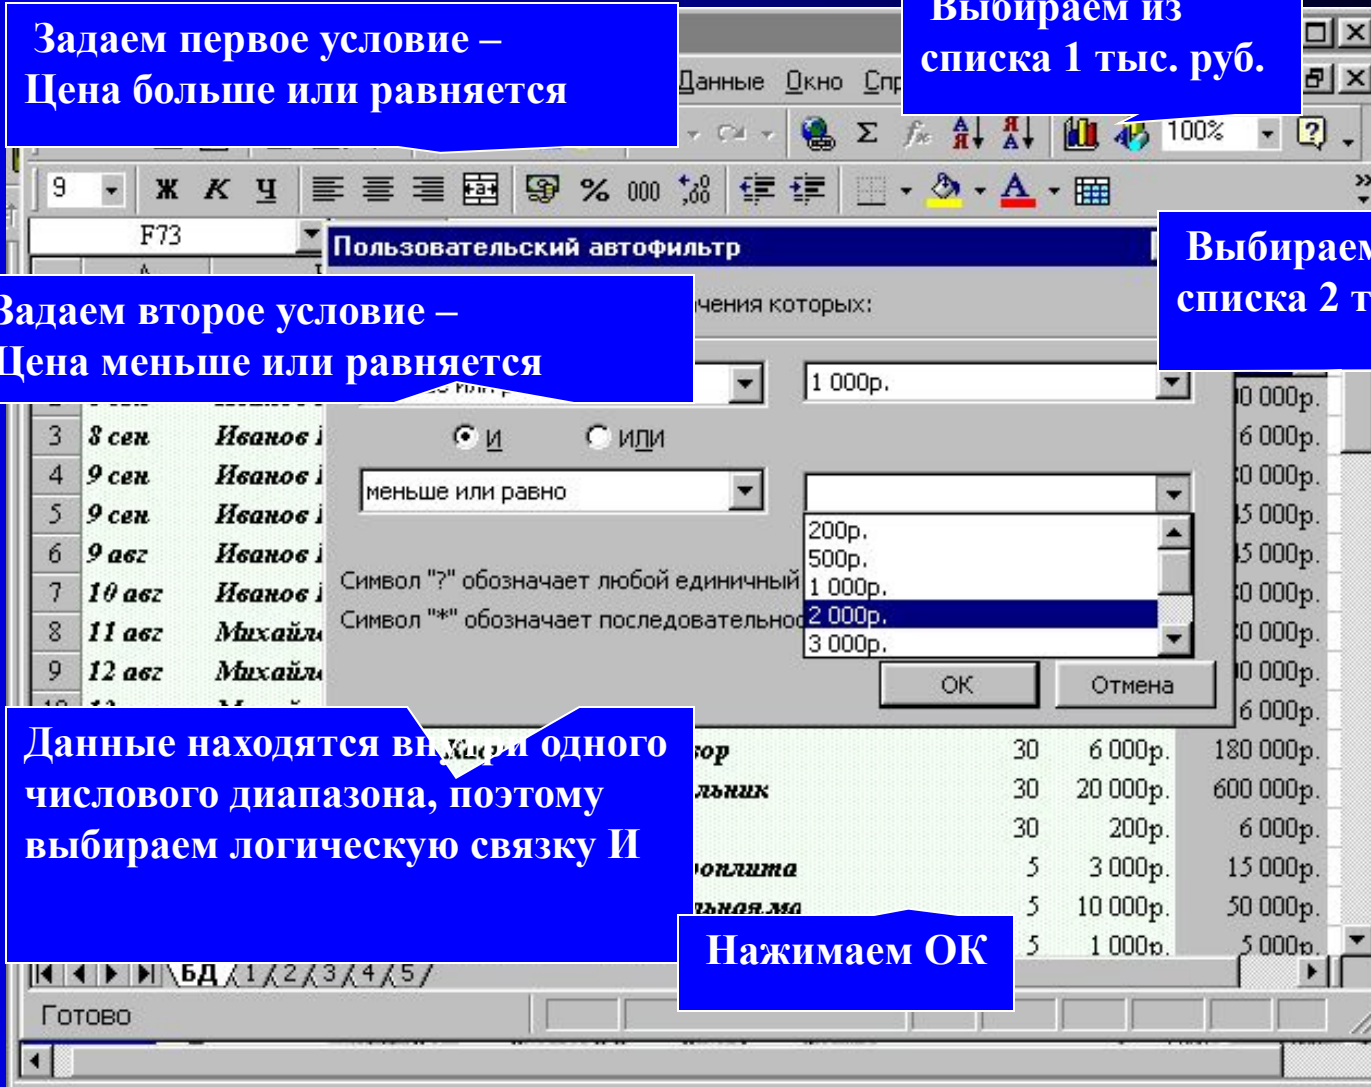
Задаем первое условие – Цена больше или равняется

Выбираем из списка 1 тыс. руб.

Данные Окно Спр

100%

9 Ж К Ч % 000

F73

Пользовательский автофильтр

Выбираем списка 2 т

Задаем второе условие – Цена меньше или равняется

чения которых:

1 000р.

И ИЛИ

меньше или равно

200р.
500р.
1 000р.
2 000р.
3 000р.

Символ "?" обозначает любой единичный

Символ "*" обозначает последовательно

ОК Отмена

| 3 | 8 сен | Иванов |
|---|---|---|
| 4 | 9 сен | Иванов |
| 5 | 9 сен | Иванов |
| 6 | 9 авг | Иванов |
| 7 | 10 авг | Иванов |
| 8 | 11 авг | Михайл |
| 9 | 12 авг | Михайл |

0 000р.
6 000р.
0 000р.
5 000р.
5 000р.
0 000р.
0 000р.
0 000р.
6 000р.

Данные находятся внутри одного числового диапазона, поэтому выбираем логическую связку И

| ор | 30 | 6 000р. | 180 000р. |
|---|---|---|---|
| льник | 30 | 20 000р. | 600 000р. |
| | 30 | 200р. | 6 000р. |
| оплита | 5 | 3 000р. | 15 000р. |
| льная ма | 5 | 10 000р. | 50 000р. |
| | 5 | 1 000р. | 5 000р. |

Нажимаем ОК

БД 1 2 3 4 5

Готово